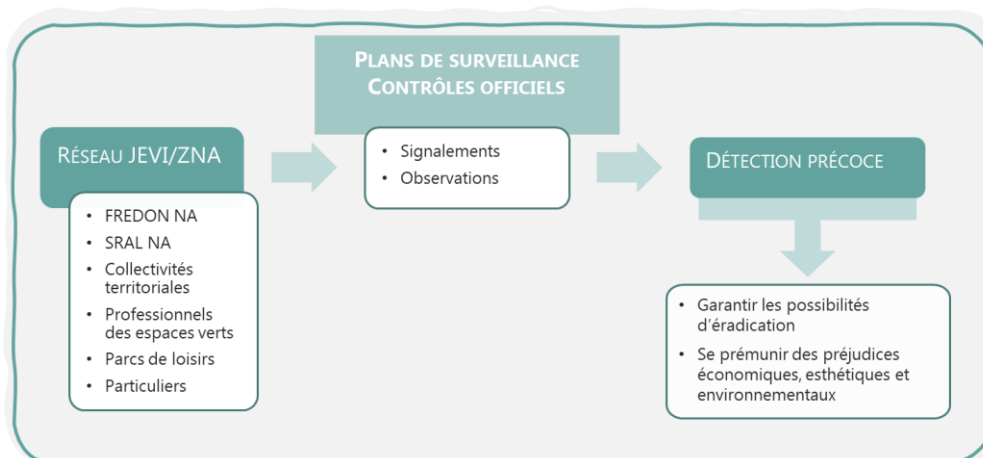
Réseau JEVI/ZNA

- FREDON NA
- SRAL NA
- Collectivités territoriales
- Professionnels des espaces verts
- Parcs de loisirs
- Particuliers

Plans de surveillance
Contrôles officiels

- Signalements
- Observations

Détection précoce

- Garantir les possibilités d'éradication
- Se prémunir des préjudices économiques, esthétiques et environnementaux